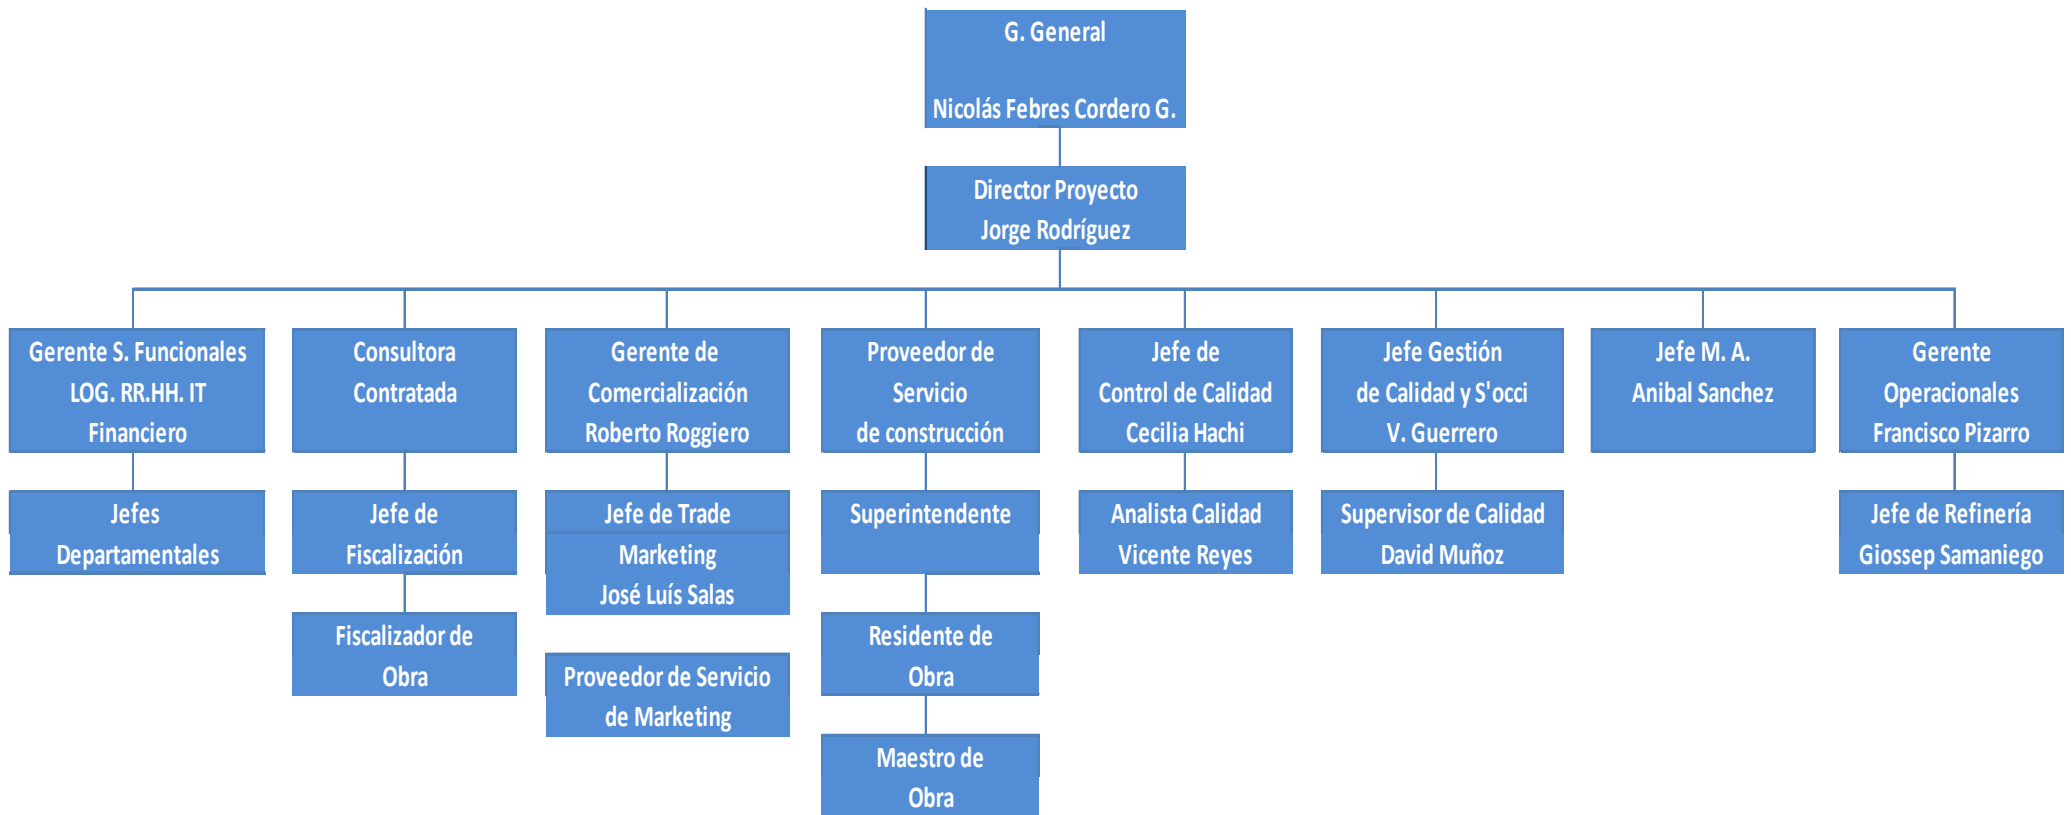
G. General

Nicolás Febres Cordero G.

Director Proyecto
Jorge Rodríguez

Gerente S. Funcionales
LOG. RR.HH. IT
Financiero

Jefes
Departamentales

Consultora
Contratada

Jefe de
Fiscalización

Fiscalizador de
Obra

Gerente de
Comercialización
Roberto Roggiero

Jefe de Trade
Marketing
José Luís Salas

Proveedor de Servicio
de Marketing

Proveedor de
Servicio
de construcción

Superintendente

Residente de
Obra

Maestro de
Obra

Jefe de
Control de Calidad
Cecilia Hachi

Analista Calidad
Vicente Reyes

Jefe Gestión
de Calidad y S'occi
V. Guerrero

Supervisor de Calidad
David Muñoz

Jefe M. A.
Anibal Sanchez

Gerente
Operacionales
Francisco Pizarro

Jefe de Refinería
Giossep Samaniego